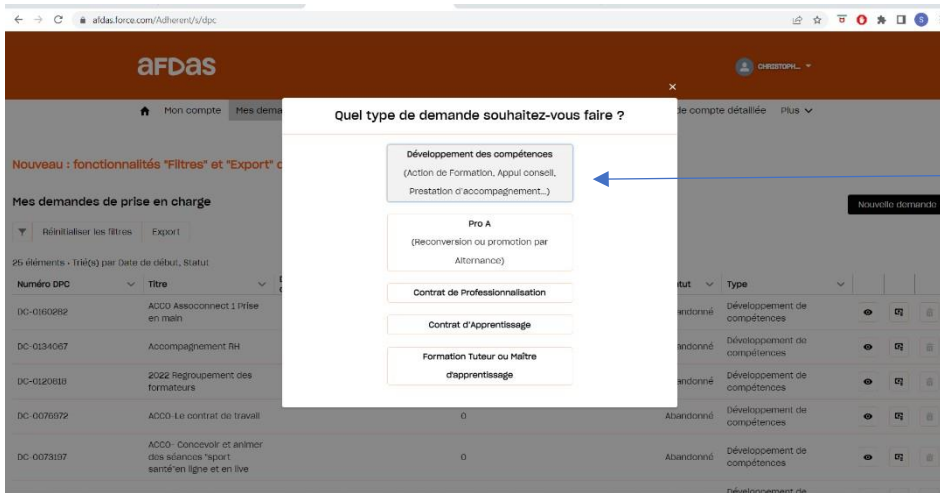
afdas.force.com/Adherent/s/dpc

afdas

CHRISTOPH...

Mon compte Mes dema

de compte détaillée Plus

Nouveau : fonctionnalités "Filtres" et "Export" c

Mes demandes de prise en charge

Réinitialiser les filtres Export

25 éléments • Trié(s) par Date de début, Statut

Nouvelle demande

| Numéro DPC | Titre | | tut | Type |
|---|---|---|---|---|
| DC-0160282 | ACCO Assoconnect 1 Prise en main | | Abandonné | Développement de compétences |
| DC-0134067 | Accompagnement RH | | Abandonné | Développement de compétences |
| DC-0120818 | 2022 Regroupement des formateurs | | Abandonné | Développement de compétences |
| DC-0076972 | ACCO-Le contrat de travail | 0 | Abandonné | Développement de compétences |
| DC-0073197 | ACCO- Concevoir et animer des séances "sport santé"en ligne et en live | 0 | Abandonné | Développement de compétences |
| | | | | Développement de |

×

Quel type de demande souhaitez-vous faire ?

Développement des compétences
(Action de Formation, Appui conseil, Prestation d'accompagnement...)

Pro A
(Reconversion ou promotion par Alternance)

Contrat de Professionnalisation

Contrat d'Apprentissage

Formation Tuteur ou Maître d'apprentissage